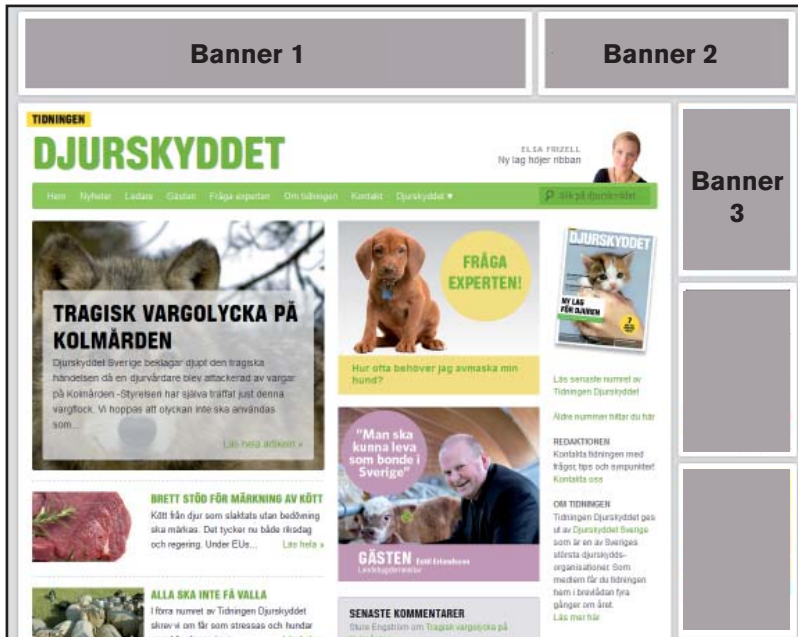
Banner 1

Banner 2

Banner 3

TIDNINGEN

DJURSKYDDET

ELSA FRIZELL
Ny lag höjer ribban

Hem Nyheter Ledare Gästen Fråga experten Om tidningen Kontakt Djurskyddet ▾

Sök på djurskyddet

TRAGISK VARGOLYCKA PÅ KOLMÅRDEN

Djurskyddet Sverige beklagar djupt den tragiska händelsen då en djurvårdare blev attackerad av vargar på Kolmården -Styrelsen har själva träffat just denna vargflock. Vi hoppas att olyckan inte ska användas som...

Läs hela artikeln »

FRÅGA EXPERTEN!

Hur ofta behöver jag avmaska min hund?

DJURSKYDDET

NY LAG FÖR DJUREN

Läs senaste numret av Tidningen Djurskyddet

Äldre nummer hittar du här

REDAKTIONEN
Kontakta tidningen med frågor, tips och synpunkter!
Kontakta oss

OM TIDNINGEN
Tidningen Djurskyddet ges ut av Djurskyddet Sverige som är en av Sveriges största djurskydds-organisationer. Som medlem får du tidningen hem i brevlådan fyra gånger om året.
Läs mer här

"Man ska kunna leva som bonde i Sverige"

GÄSTEN Eskil Erlandsson
Landsbygdsminister

BRETT STÖD FÖR MÄRKNING AV KÖTT
Kött från djur som slaktats utan bedövning ska märkas. Det tycker nu både riksdag och regering. Under EUs...
Läs hela »

ALLA SKA INTE FÅ VALLA
I förra numret av Tidningen Djurskyddet skrev vi om får som stressas och hundar

SENASTE KOMMENTARER
Sture Engström om Tragisk vargolycka på